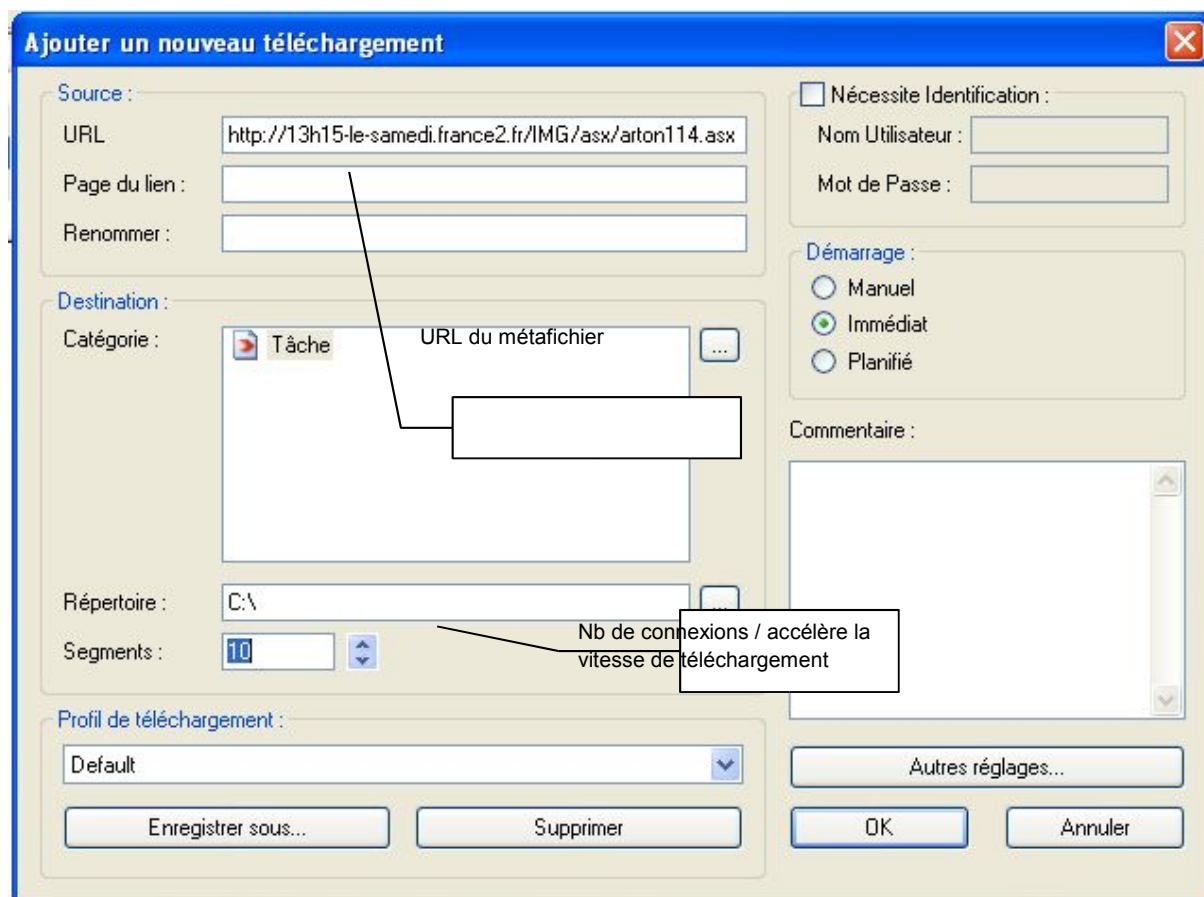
Ajouter un nouveau téléchargement

Source :
URL http://13h15-le-samedi.france2.fr/IMG/asx/arton114.asx
Page du lien :
Renommer :

Nécessite Identification :
Nom Utilisateur :
Mot de Passe :

Destination :
Catégorie : Tâche

URL du métafichier

Démarrage :
Manuel
Immédiat
Planifié

Commentaire :

Répertoire : C:\
Segments : 10

Nb de connexions / accélère la vitesse de téléchargement

Profil de téléchargement :
Default

Enregistrer sous...
Supprimer
Autres réglages...
OK
Annuler